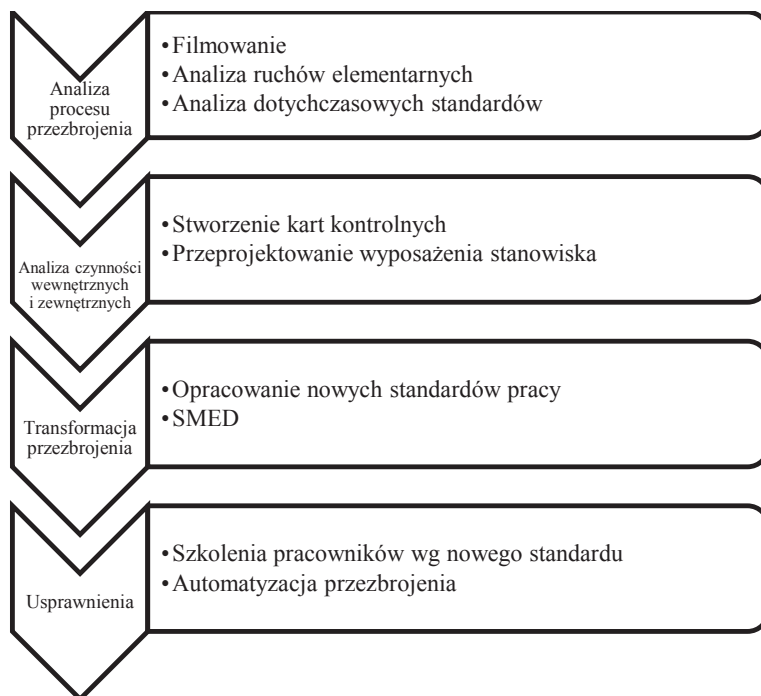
Analiza procesu przezbrojenia

• Filmowanie
• Analiza ruchów elementarnych
• Analiza dotychczasowych standardów

Analiza czynności wewnętrznych i zewnętrznych

• Stworzenie kart kontrolnych
• Przeprojektowanie wyposażenia stanowiska

Transformacja przezbrojenia

• Opracowanie nowych standardów pracy
• SMED

Usprawnienia

• Szkolenia pracowników wg nowego standardu
• Automatyzacja przezbrojenia